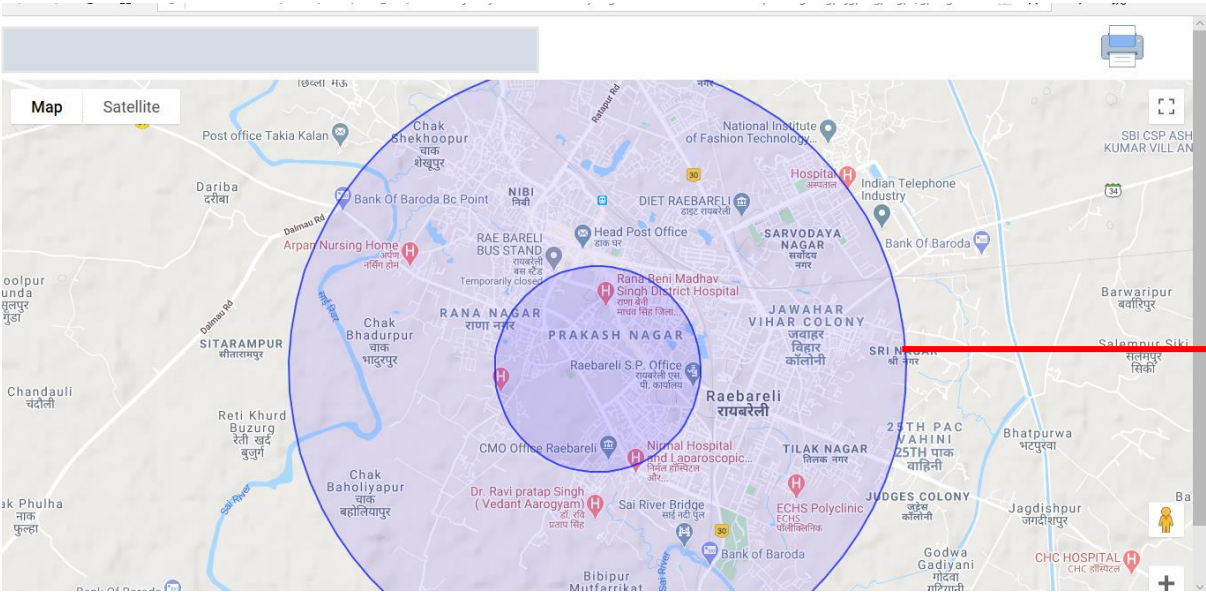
Map Satellite

छिब्ला मऊ

Post office Takia Kalan

Chak Shekhoopur चाक शेखूपुर

Rataspur Rd

National Institute of Fashion Technology

SBI CSP ASH KUMAR VILL AN

Dariba दरीबा

Bank Of Baroda Bc Point

NIBI निबी

30

DIET RAEBARELI डाइट रायबरेली

Hospital अस्पताल

Indian Telephone Industry

34

Dalmau Rd

Arpan Nursing Home अर्पण नर्सिंग होम

RAE BARELI BUS STAND रायबरेली बस स्टैंड Temporarily closed

Head Post Office डाक घर

SARVODAYA NAGAR सर्वोदय नगर

Bank Of Baroda

oolpur unda मुलपुर गुंडा

Rana Beni Madhav Singh District Hospital राणा बेनी माधव सिंह जिला...

Barwaripur बर्वरिपुर

Dalmau Rd

Chak Bhadurpur चाक भादुरपुर

RANA NAGAR राणा नगर

PRAKASH NAGAR

JAWAHAR VIHAR COLONY जवाहर विहार कॉलोनी

Salempur Siki सलेमपुर सिकी

SITARAMPUR सीतारामपुर

Raebareli S.P. Office रायबरेली एस. पी. कार्यालय

SRI NAGAR श्री नगर

Chandauli चंदौली

Raebareli रायबरेली

Reti Khurd Buzurg रेती खुर्द बुजुर्ग

25TH PAC VAHINI 25TH पाक वाहिनी

Bhatpurwa भटपुरवा

CMO Office Raebareli

Nirmal Hospital and Laparoscopic... निर्मल हॉस्पिटल और...

TILAK NAGAR तिलक नगर

Chak Baholiyapur चाक बहोलियापुर

ak Phulha नाक फुल्हा

Dr. Ravi pratap Singh ( Vedant Aarogyam) डॉ. रवि प्रताप सिंह

Sai River Bridge साई नदी पुल

ECHS Polyclinic ECHS पॉलीक्लिनिक

JUDGES COLONY जजेस कॉलोनी

Jagdishpur जगदीशपुर

Ba

Sai River

30

Bank of Baroda

Godwa Gadiyani गोदवा गदियानी

CHC HOSPITAL CHC हॉस्पिटल

Bibipur Mutfarikat

Bank Of Baroda